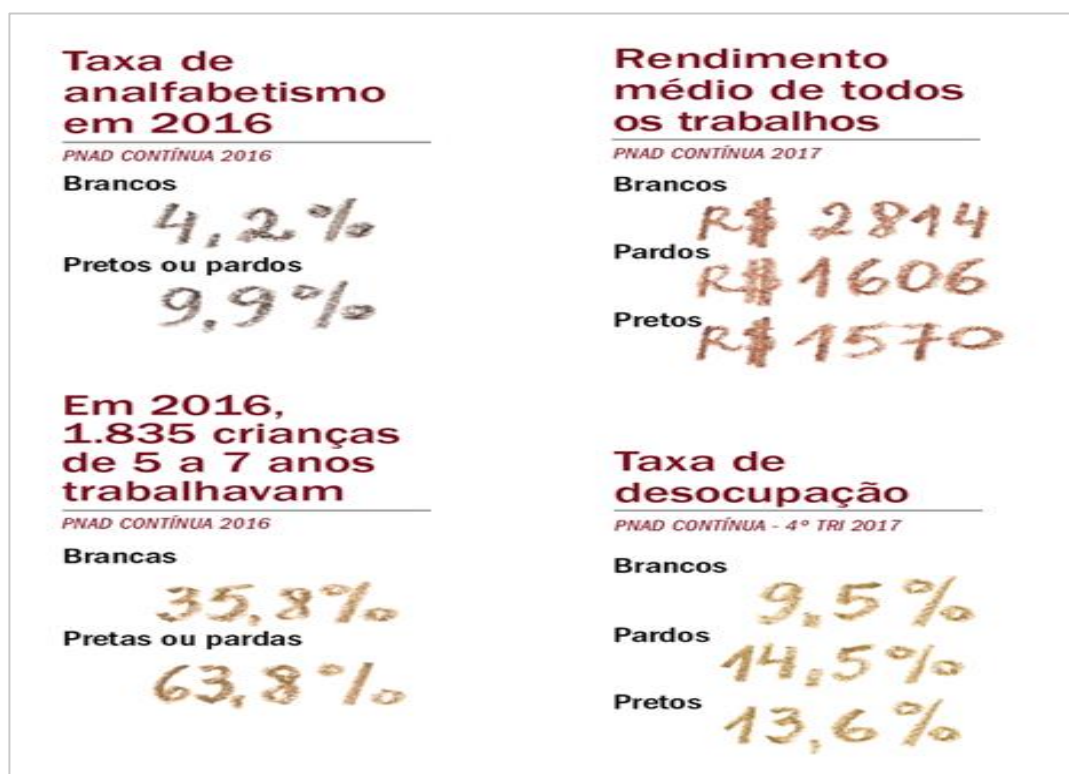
Taxa de analfabetismo em 2016

PNAD CONTÍNUA 2016

Brancos

4,2%

Pretos ou pardos

9,9%

Em 2016, 1.835 crianças de 5 a 7 anos trabalhavam

PNAD CONTÍNUA 2016

Brancas

35,8%

Pretas ou pardas

63,8%

Rendimento médio de todos os trabalhos

PNAD CONTÍNUA 2017

Brancos

R$ 2814

Pardos

R$ 1606

Pretos

R$ 1570

Taxa de desocupação

PNAD CONTÍNUA - 4º TRI 2017

Brancos

9,5%

Pardos

14,5%

Pretos

13,6%